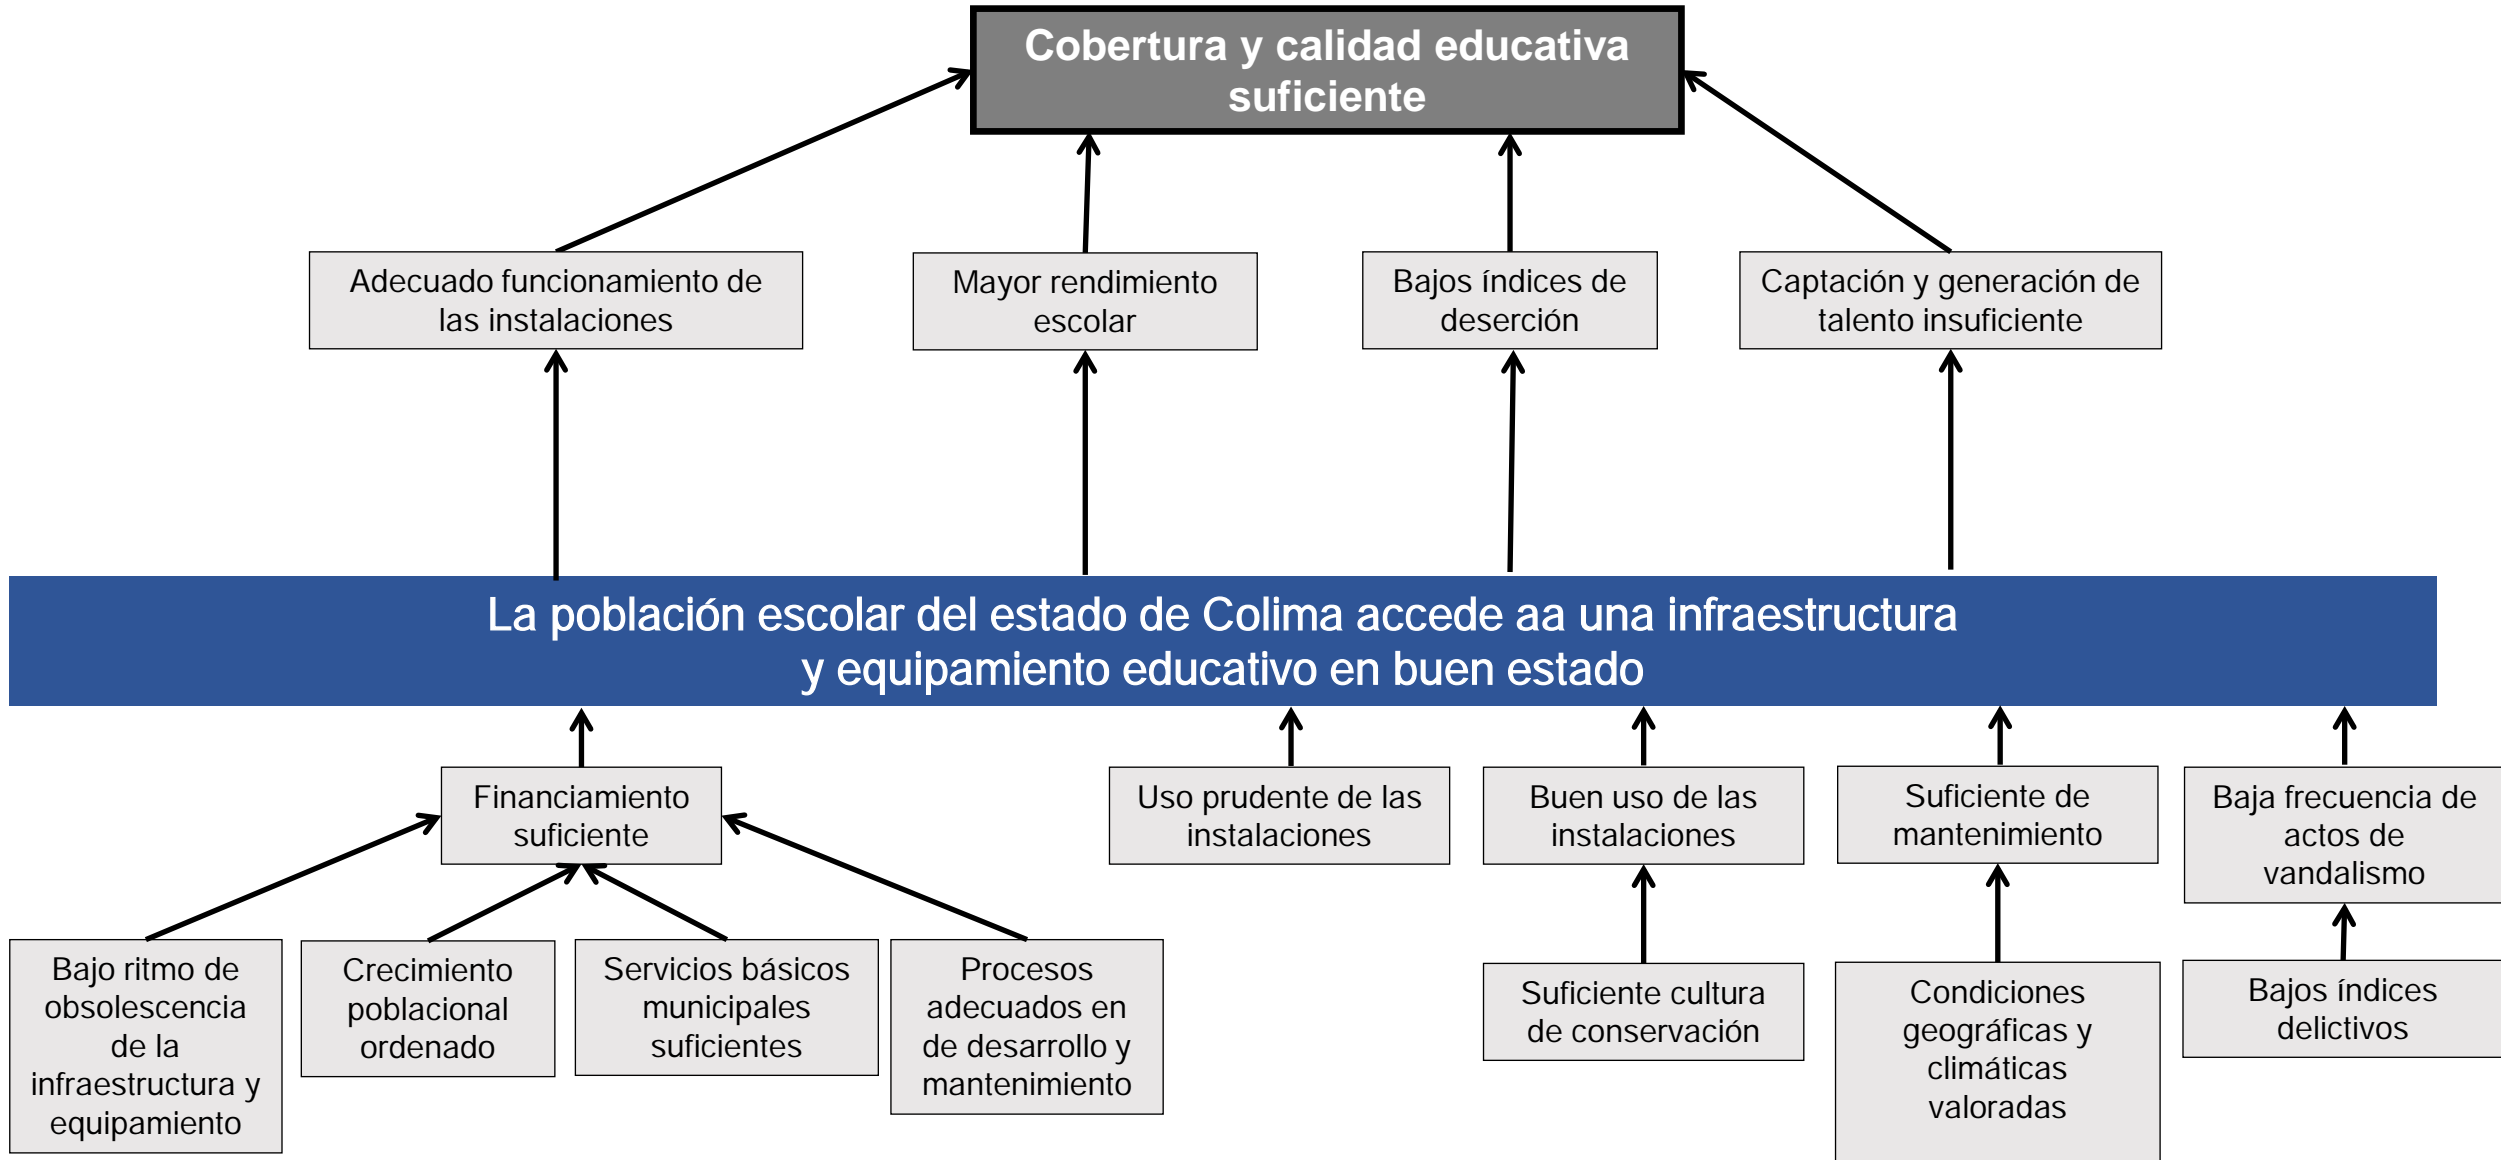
Cobertura y calidad educativa suficiente

Adecuado funcionamiento de las instalaciones

Mayor rendimiento escolar

Bajos índices de deserción

Captación y generación de talento insuficiente

La población escolar del estado de Colima accede aa una infraestructura y equipamiento educativo en buen estado

Financiamiento suficiente

Uso prudente de las instalaciones

Buen uso de las instalaciones

Suficiente de mantenimiento

Baja frecuencia de actos de vandalismo

Bajo ritmo de obsolescencia de la infraestructura y equipamiento

Crecimiento poblacional ordenado

Servicios básicos municipales suficientes

Procesos adecuados en de desarrollo y mantenimiento

Suficiente cultura de conservación

Condiciones geográficas y climáticas valoradas

Bajos índices delictivos